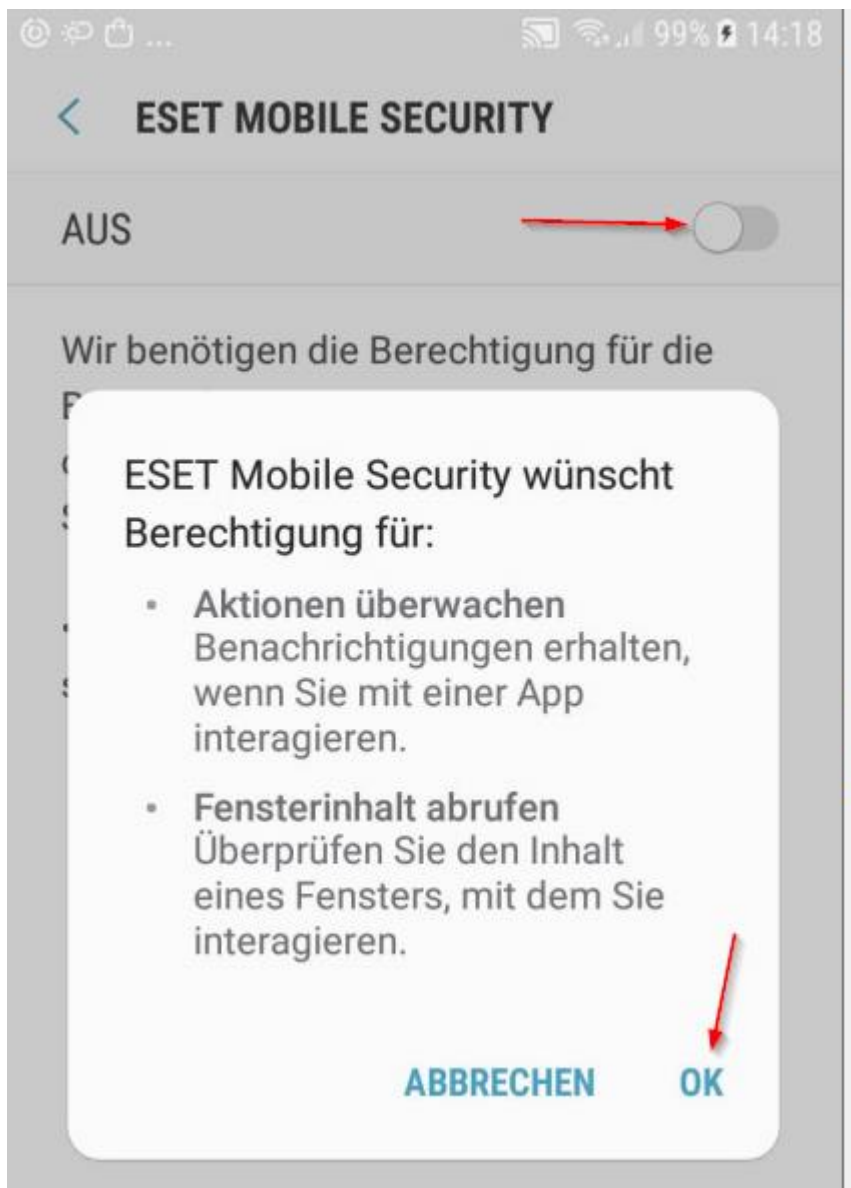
99% 14:18

ESET MOBILE SECURITY

AUS

Wir benötigen die Berechtigung für die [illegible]

ESET Mobile Security wünscht Berechtigung für:

• Aktionen überwachen
Benachrichtigungen erhalten, wenn Sie mit einer App interagieren.

• Fensterinhalt abrufen
Überprüfen Sie den Inhalt eines Fensters, mit dem Sie interagieren.

ABBRECHEN OK